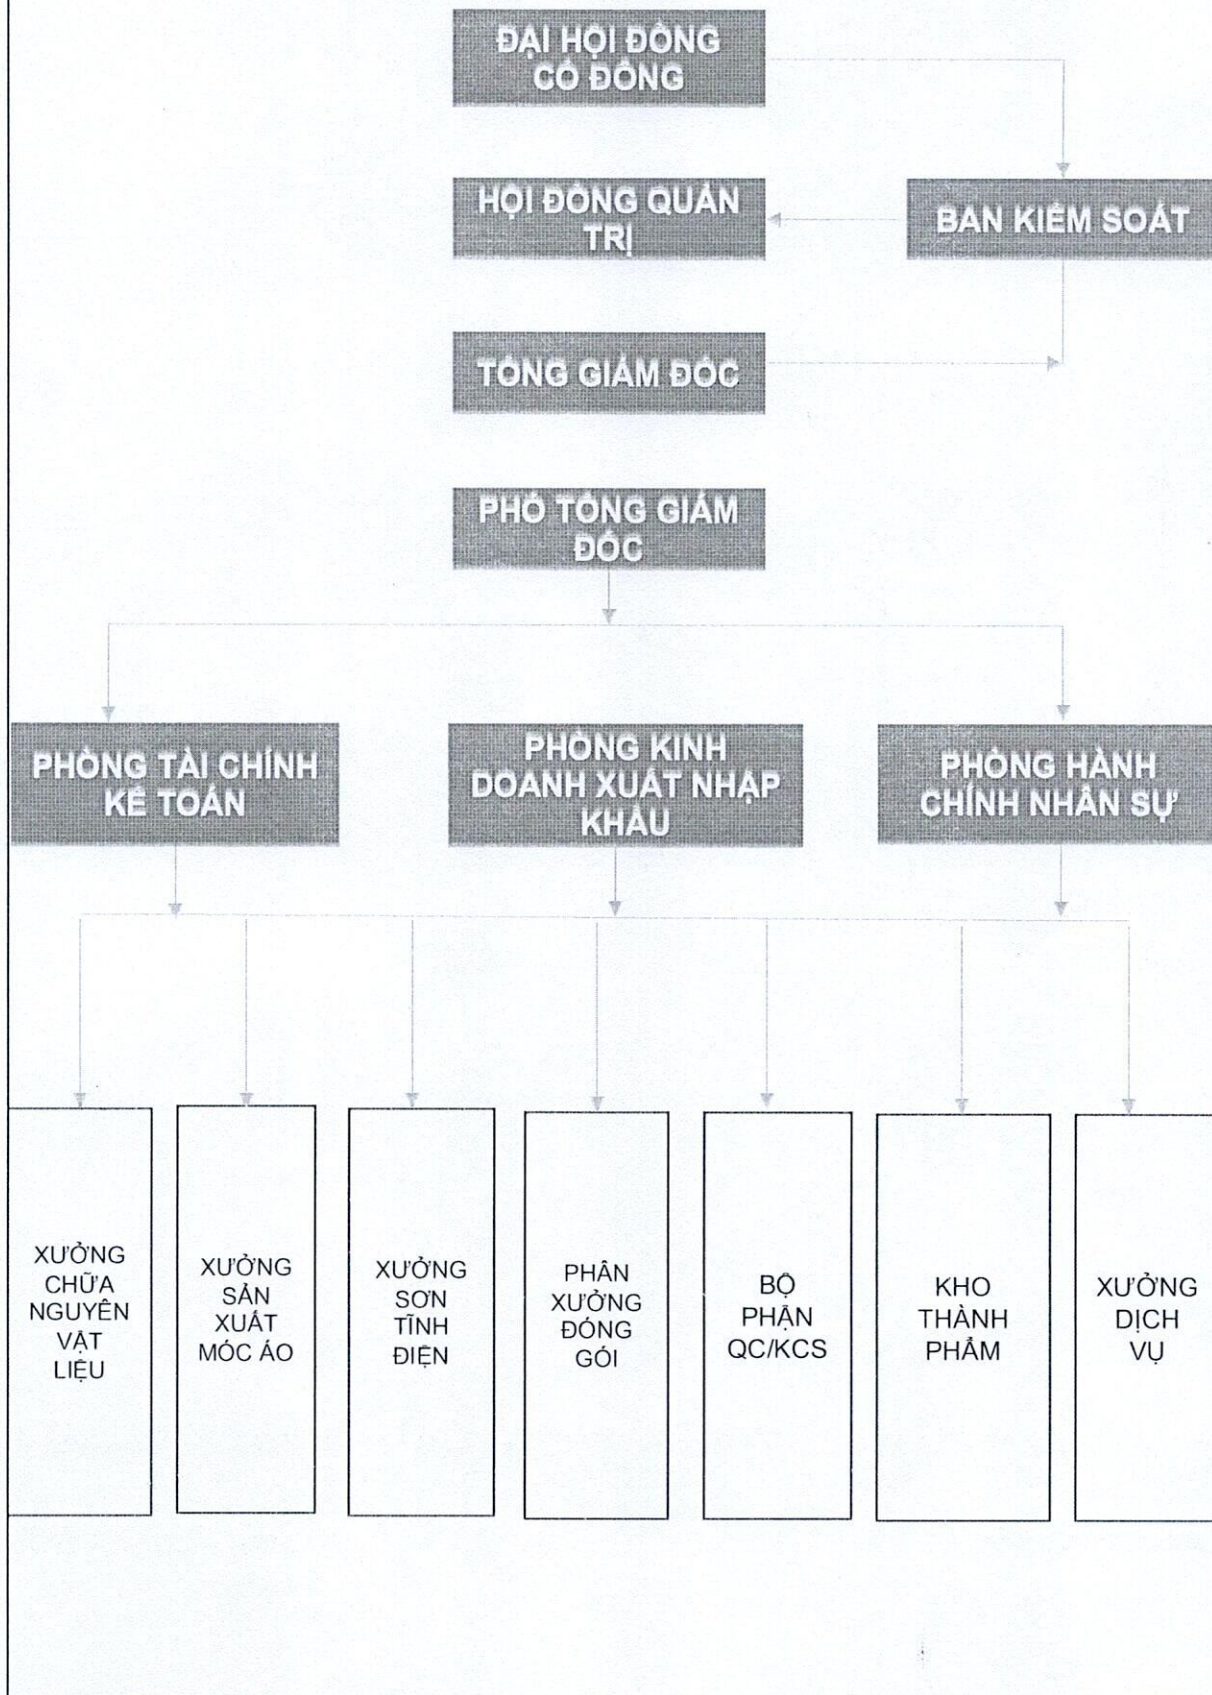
ĐẠI HỘI ĐỒNG CỔ ĐÔNG

HỘI ĐỒNG QUẢN TRỊ

BAN KIỂM SOÁT

TỔNG GIÁM ĐỐC

PHÓ TỔNG GIÁM ĐỐC

PHÒNG TÀI CHÍNH KẾ TOÁN

PHÒNG KINH DOANH XUẤT NHẬP KHẨU

PHÒNG HÀNH CHÍNH NHÂN SỰ

XƯỞNG CHỮA NGUYÊN VẬT LIỆU

XƯỞNG SẢN XUẤT MÓC ÁO

XƯỞNG SƠN TĨNH ĐIỆN

PHÂN XƯỞNG ĐÓNG GÓI

BỘ PHẬN QC/KCS

KHO THÀNH PHẨM

XƯỞNG DỊCH VỤ